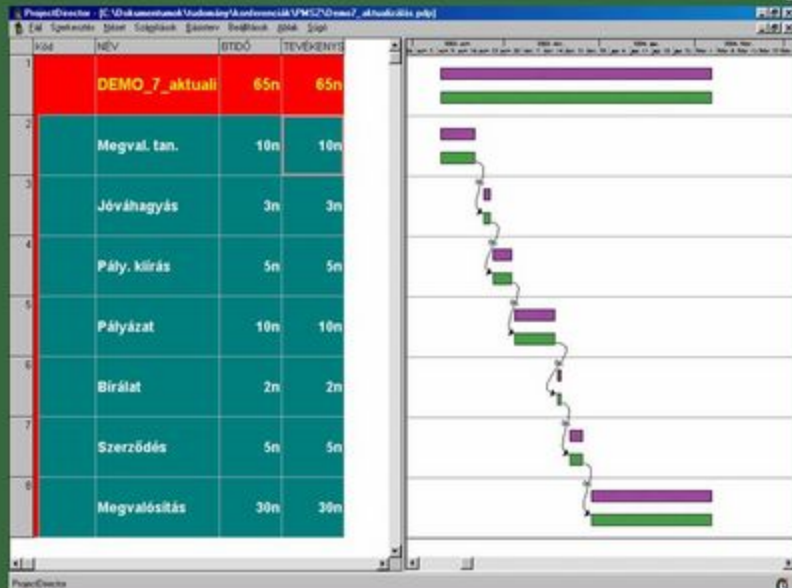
ProjectDirector - [C:\Dokumentumok\tudomány\konferenciák\PMSZ\Demo7_aktualizálás.pdp]

Fájl Szerkesztés Nézet Szolgáltatások Részletek Beállítások Ablak Súgó

| Kód | NÉV | IDŐ | TEVÉKENYS |
|---|---|---|---|
| 1 | DEMO_7_aktuali | 65n | 65n |
| 2 | Megval. tan. | 10n | 10n |
| 3 | Jóváhagyás | 3n | 3n |
| 4 | Pály. kiírás | 5n | 5n |
| 5 | Pályázat | 10n | 10n |
| 6 | Bírálat | 2n | 2n |
| 7 | Szerződés | 5n | 5n |
| 8 | Megvalósítás | 30n | 30n |

ProjectDirector